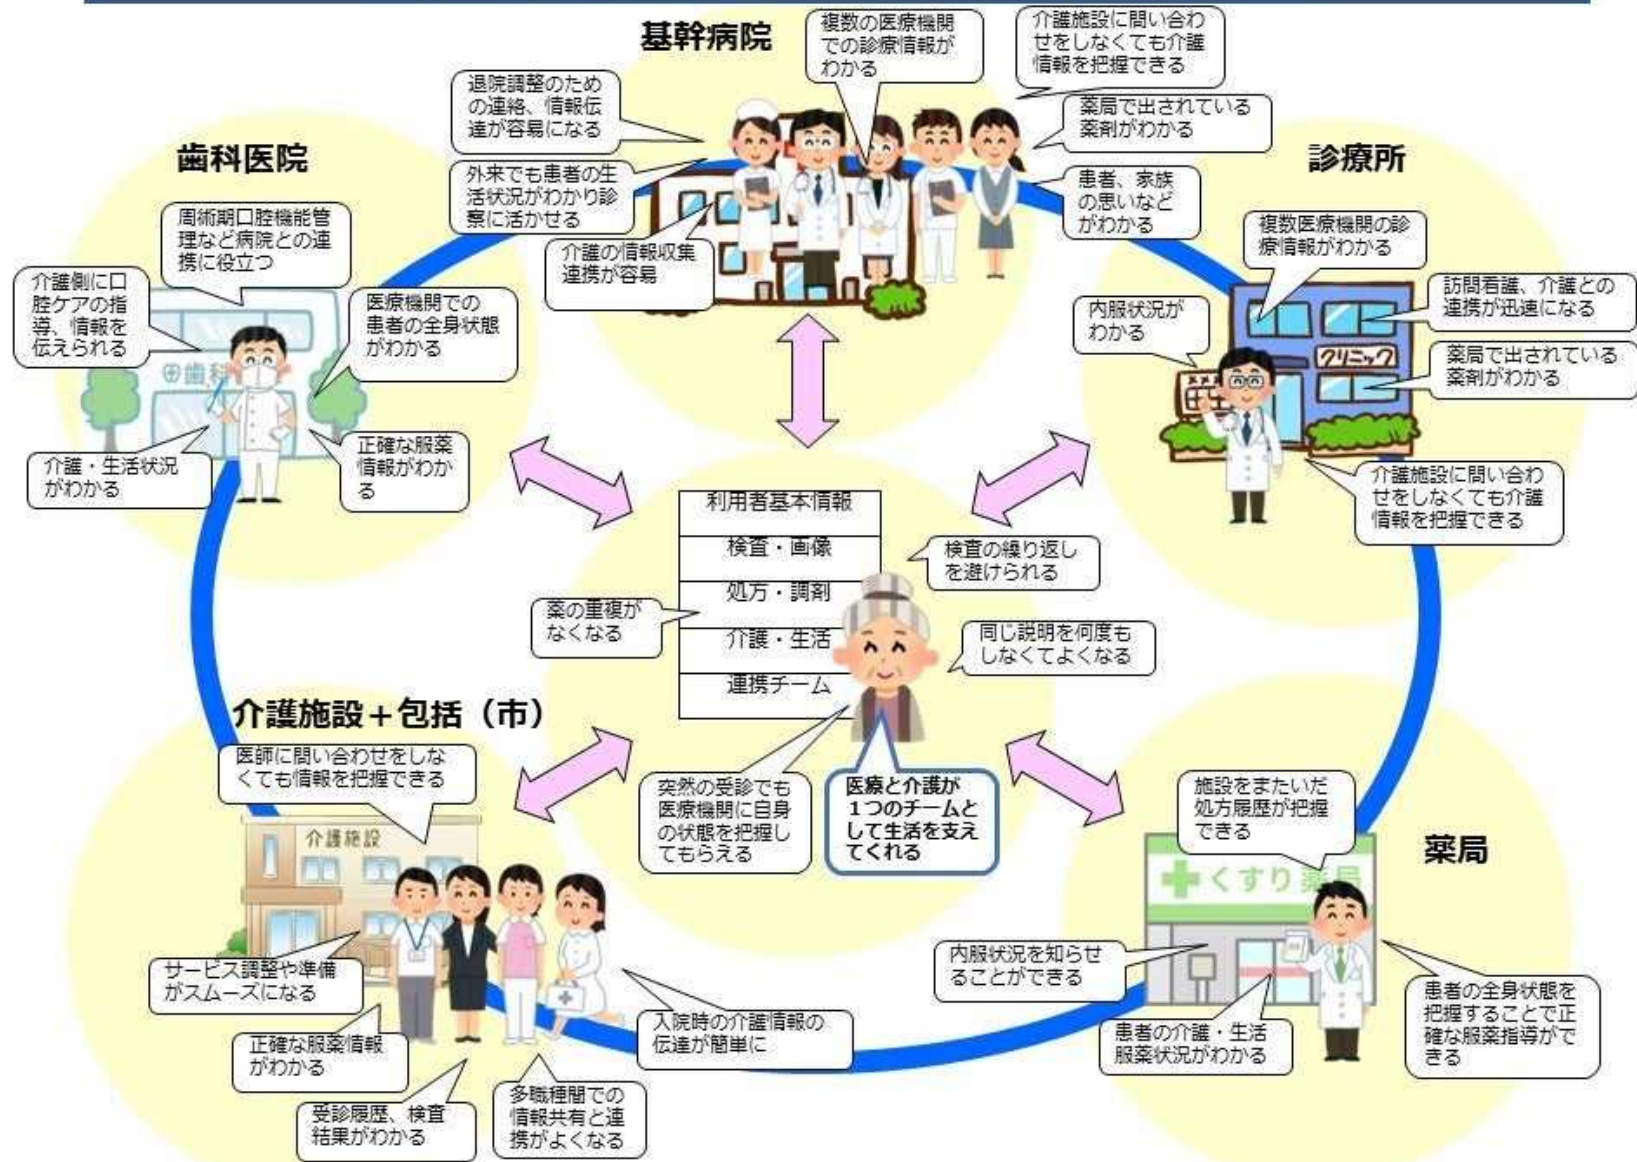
基幹病院

退院調整のための連絡、情報伝達が容易になる

複数の医療機関での診療情報がわかる

介護施設に問い合わせをしなくても介護情報を把握できる

薬局で出されている薬剤がわかる

外来でも患者の生活状況がわかり診察に活かせる

患者、家族の思いなどがわかる

介護の情報収集連携が容易

歯科医院

周術期口腔機能管理など病院との連携に役立つ

介護側に口腔ケアの指導、情報を伝えられる

医療機関での患者の全身状態がわかる

田歯科

介護・生活状況がわかる

正確な服薬情報がわかる

診療所

複数医療機関の診療情報がわかる

内服状況がわかる

訪問看護、介護との連携が迅速になる

クリニック

薬局で出されている薬剤がわかる

介護施設に問い合わせをしなくても介護情報を把握できる

利用者基本情報

検査・画像

処方・調剤

介護・生活

連携チーム

検査の繰り返しを避けられる

薬の重複がなくなる

同じ説明を何度もしなくてよくなる

介護施設＋包括（市）

医師に問い合わせをしなくても情報を把握できる

介護施設

突然の受診でも医療機関に自身の状態を把握してもらえる

医療と介護が1つのチームとして生活を支えてくれる

施設をまたいだ処方履歴が把握できる

薬局

くすり薬局

サービス調整や準備がスムーズになる

内服状況を知らせることができる

患者の全身状態を把握することで正確な服薬指導ができる

正確な服薬情報がわかる

入院時の介護情報の伝達が簡単に

患者の介護・生活服薬状況がわかる

受診履歴、検査結果がわかる

多職種間での情報共有と連携がよくなる